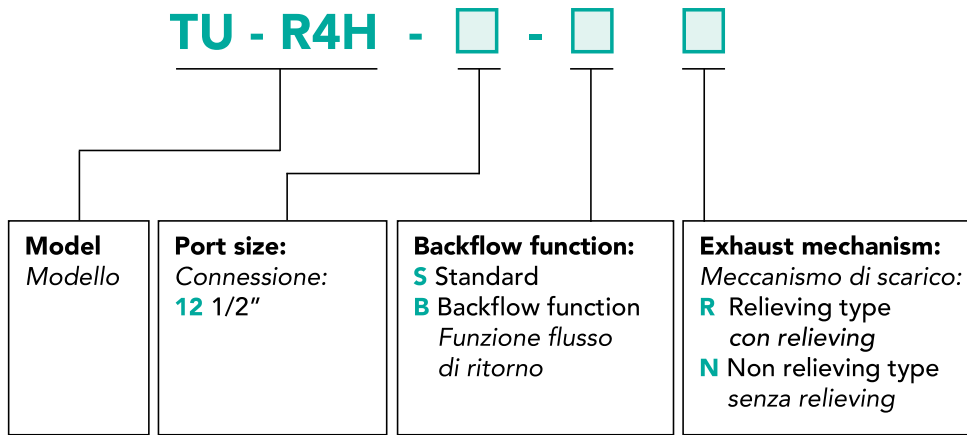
TU - R4H - - 

Model
Modello

Port size:
Connessione:
12 1/2”

Backflow function:
S Standard
B Backflow function
Funzione flusso di ritorno

Exhaust mechanism:
Meccanismo di scarico:
R Relieving type
con relieving
N Non relieving type
senza relieving